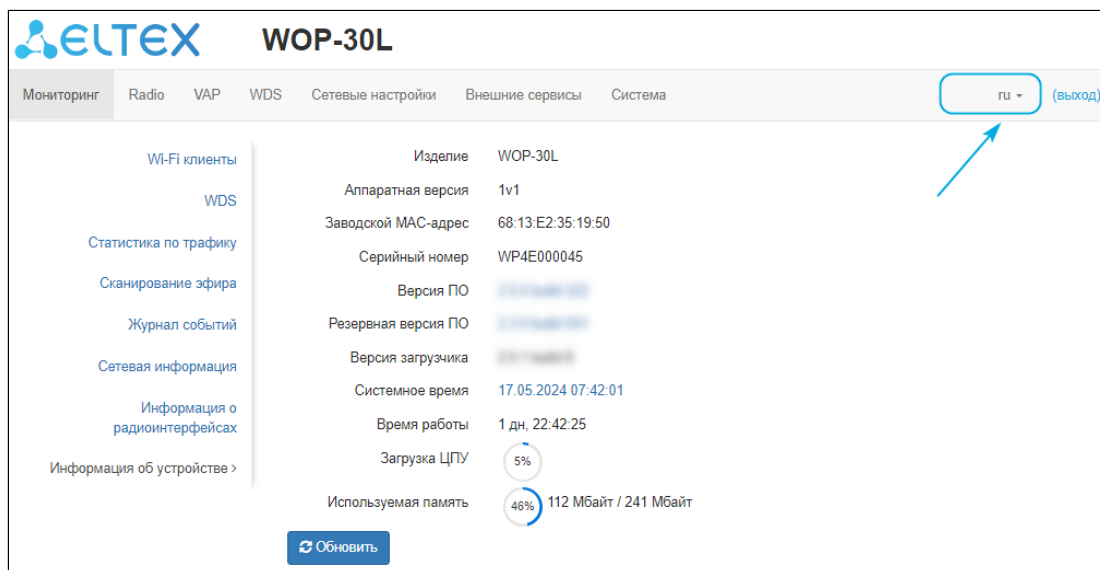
ELTEX WOP-30L

Мониторинг Radio VAP WDS Сетевые настройки Внешние сервисы Система ru (выход)

Wi-Fi клиенты
WDS
Статистика по трафику
Сканирование эфира
Журнал событий
Сетевая информация
Информация о радиоинтерфейсах
Информация об устройстве ›

| | |
|---|---|
| Изделие | WOP-30L |
| Аппаратная версия | 1v1 |
| Заводской MAC-адрес | 68:13:E2:35:19:50 |
| Серийный номер | WP4E000045 |
| Версия ПО | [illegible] |
| Резервная версия ПО | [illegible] |
| Версия загрузчика | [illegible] |
| Системное время | 17.05.2024 07:42:01 |
| Время работы | 1 дн, 22:42:25 |
| Загрузка ЦПУ | 5% |
| Используемая память | 46% 112 Мбайт / 241 Мбайт |

Обновить